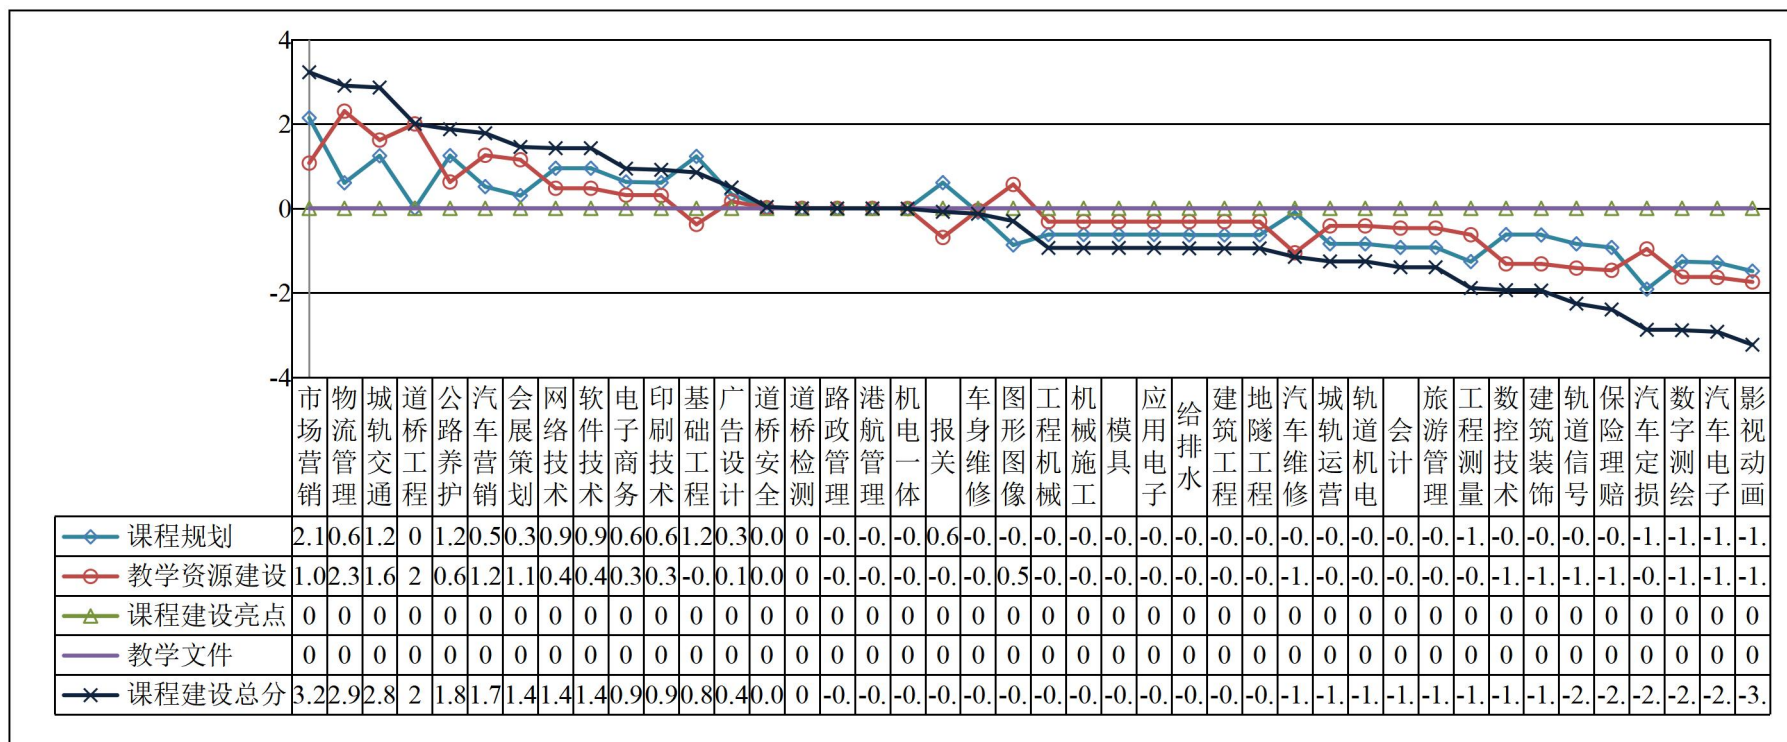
4
2
0
-2
-4

| | 市场营销 | 物流管理 | 城轨交通 | 道桥工程 | 公路养护 | 汽车营销 | 会展策划 | 网络技术 | 软件技术 | 电子商务 | 印刷技术 | 基础工程 | 广告设计 | 道桥安全 | 道桥检测 | 路政管理 | 港航管理 | 机电一体 | 报关 | 车身维修 | 图形图像 | 工程机械 | 机械施工 | 模具 | 应用电子 | 给排水 | 建筑工程 | 地隧工程 | 汽车维修 | 城轨运营 | 轨道机电 | 会计 | 旅游管理 | 工程测量 | 数控技术 | 建筑装饰 | 轨道信号 | 保险理赔 | 汽车定损 | 数字测绘 | 汽车电子 | 影视动画 |
|---|---|---|---|---|---|---|---|---|---|---|---|---|---|---|---|---|---|---|---|---|---|---|---|---|---|---|---|---|---|---|---|---|---|---|---|---|---|---|---|---|---|---|
| 课程规划 | 2.1 | 0.6 | 1.2 | 0 | 1.2 | 0.5 | 0.3 | 0.9 | 0.9 | 0.6 | 0.6 | 1.2 | 0.3 | 0.0 | 0 | -0. | -0. | -0. | 0.6 | -0. | -0. | -0. | -0. | -0. | -0. | -0. | -0. | -0. | -0. | -0. | -0. | -0. | -0. | -1. | -0. | -0. | -0. | -0. | -1. | -1. | -1. | -1. |
| 教学资源建设 | 1.0 | 2.3 | 1.6 | 2 | 0.6 | 1.2 | 1.1 | 0.4 | 0.4 | 0.3 | 0.3 | -0. | 0.1 | 0.0 | 0 | -0. | -0. | -0. | -0. | -0. | 0.5 | -0. | -0. | -0. | -0. | -0. | -0. | -0. | -1. | -0. | -0. | -0. | -0. | -0. | -1. | -1. | -1. | -1. | -0. | -1. | -1. | -1. |
| 课程建设亮点 | 0 | 0 | 0 | 0 | 0 | 0 | 0 | 0 | 0 | 0 | 0 | 0 | 0 | 0 | 0 | 0 | 0 | 0 | 0 | 0 | 0 | 0 | 0 | 0 | 0 | 0 | 0 | 0 | 0 | 0 | 0 | 0 | 0 | 0 | 0 | 0 | 0 | 0 | 0 | 0 | 0 | 0 |
| 教学文件 | 0 | 0 | 0 | 0 | 0 | 0 | 0 | 0 | 0 | 0 | 0 | 0 | 0 | 0 | 0 | 0 | 0 | 0 | 0 | 0 | 0 | 0 | 0 | 0 | 0 | 0 | 0 | 0 | 0 | 0 | 0 | 0 | 0 | 0 | 0 | 0 | 0 | 0 | 0 | 0 | 0 | 0 |
| 课程建设总分 | 3.2 | 2.9 | 2.8 | 2 | 1.8 | 1.7 | 1.4 | 1.4 | 1.4 | 0.9 | 0.9 | 0.8 | 0.4 | 0.0 | 0 | -0. | -0. | -0. | -0. | -0. | -0. | -0. | -0. | -0. | -0. | -0. | -0. | -0. | -1. | -1. | -1. | -1. | -1. | -1. | -1. | -1. | -2. | -2. | -2. | -2. | -2. | -3. |